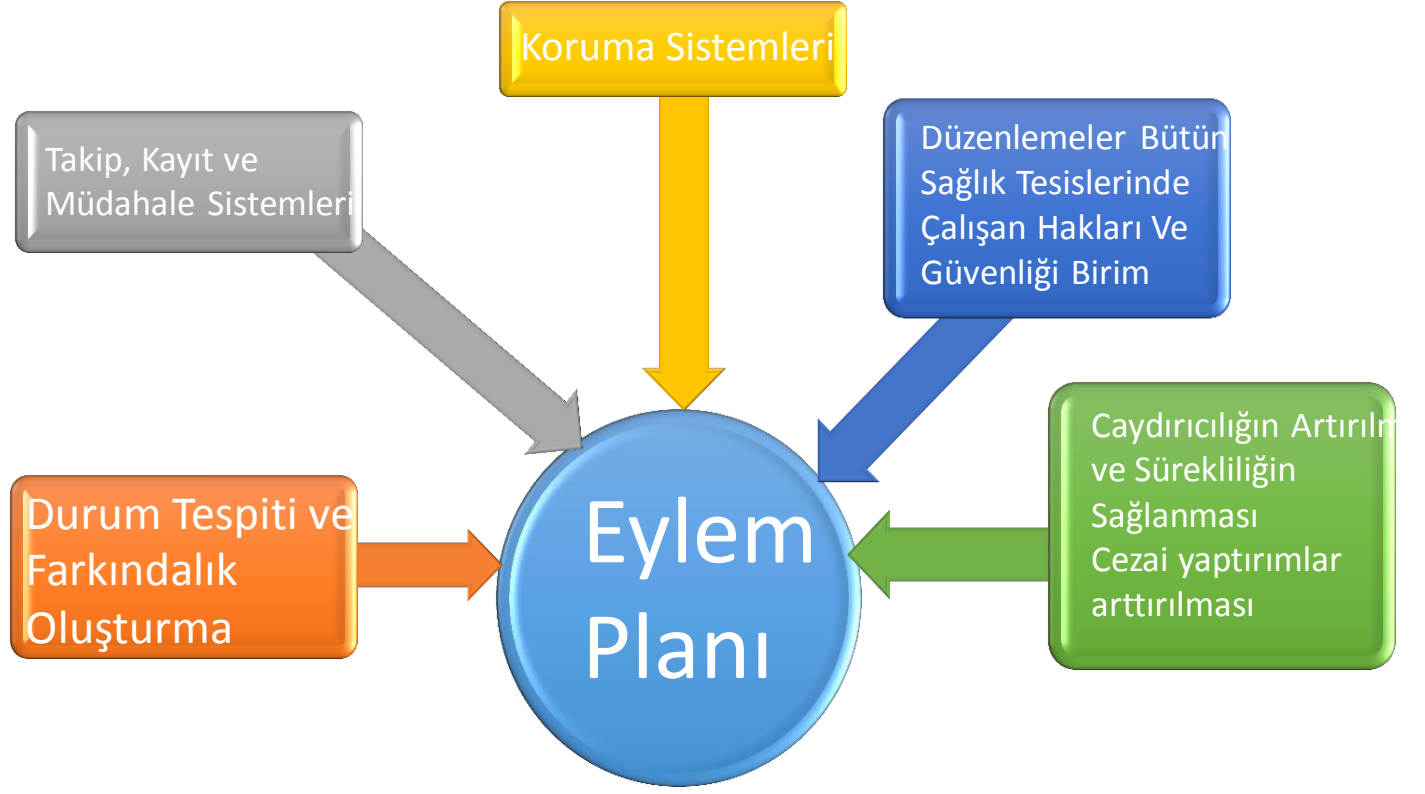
Koruma Sistemleri

Takip, Kayıt ve Müdahale Sistemleri

Düzenlemeler Bütün Sağlık Tesislerinde Çalışan Hakları Ve Güvenliği Birim

Caydırıcılığın Artırılm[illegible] ve Sürekliliğin Sağlanması Cezai yaptırımlar arttırılması

Durum Tespiti ve Farkındalık Oluşturma

Eylem Planı